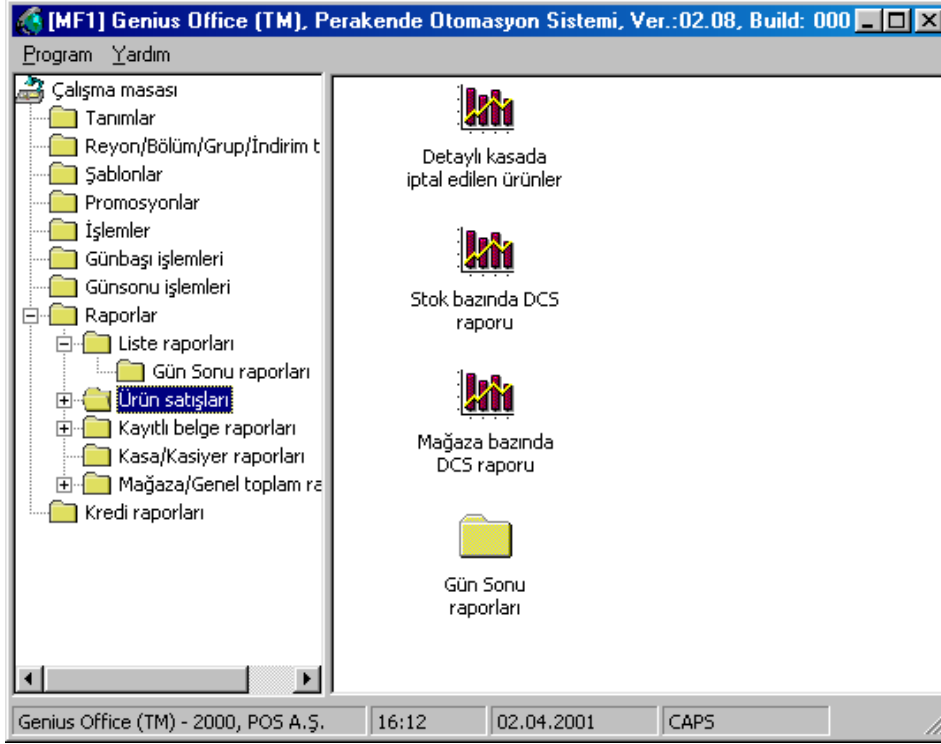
[MF1] Genius Office (TM), Perakende Otomasyon Sistemi, Ver.:02.08, Build: 000

Program Yardım

Çalışma masası
Tanımlar
Reyon/Bölüm/Grup/İndirim t
Şablonlar
Promosyonlar
İşlemler
Günbaşı işlemleri
Günsonu işlemleri
Raporlar
Liste raporları
Gün Sonu raporları
Ürün satışları
Kayıtlı belge raporları
Kasa/Kasiyer raporları
Mağaza/Genel toplam ra
Kredi raporları

Detaylı kasada iptal edilen ürünler

Stok bazında DCS raporu

Mağaza bazında DCS raporu

Gün Sonu raporları

Genius Office (TM) - 2000, POS A.Ş. | 16:12 | 02.04.2001 | CAPS